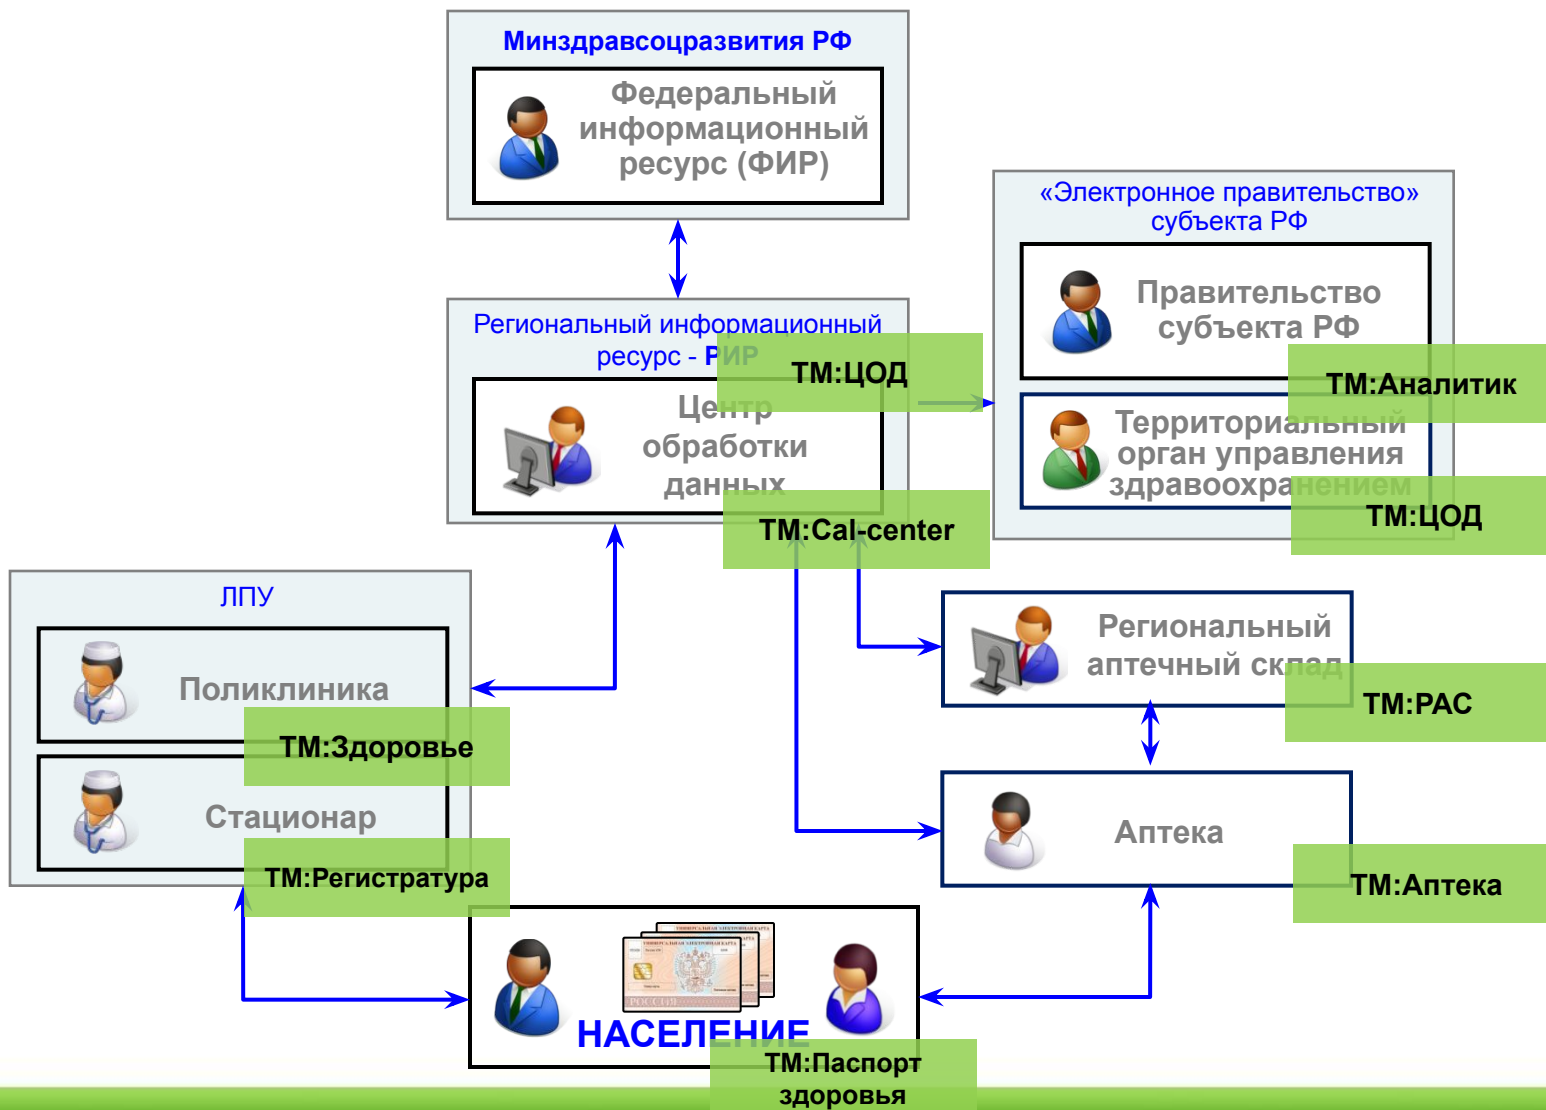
Минздравсоцразвития РФ

Федеральный информационный ресурс (ФИР)

«Электронное правительство» субъекта РФ

Правительство субъекта РФ

ТМ:Аналитик

Территориальный орган управления здравоохранением

ТМ:ЦОД

Региональный информационный ресурс - РИР

ТМ:ЦОД

Центр обработки данных

ТМ:Cal-center

ЛПУ

Поликлиника

ТМ:Здоровье

Стационар

ТМ:Регистратура

Региональный аптечный склад

ТМ:РАС

Аптека

ТМ:Аптека

НАСЕЛЕНИЕ

ТМ:Паспорт здоровья